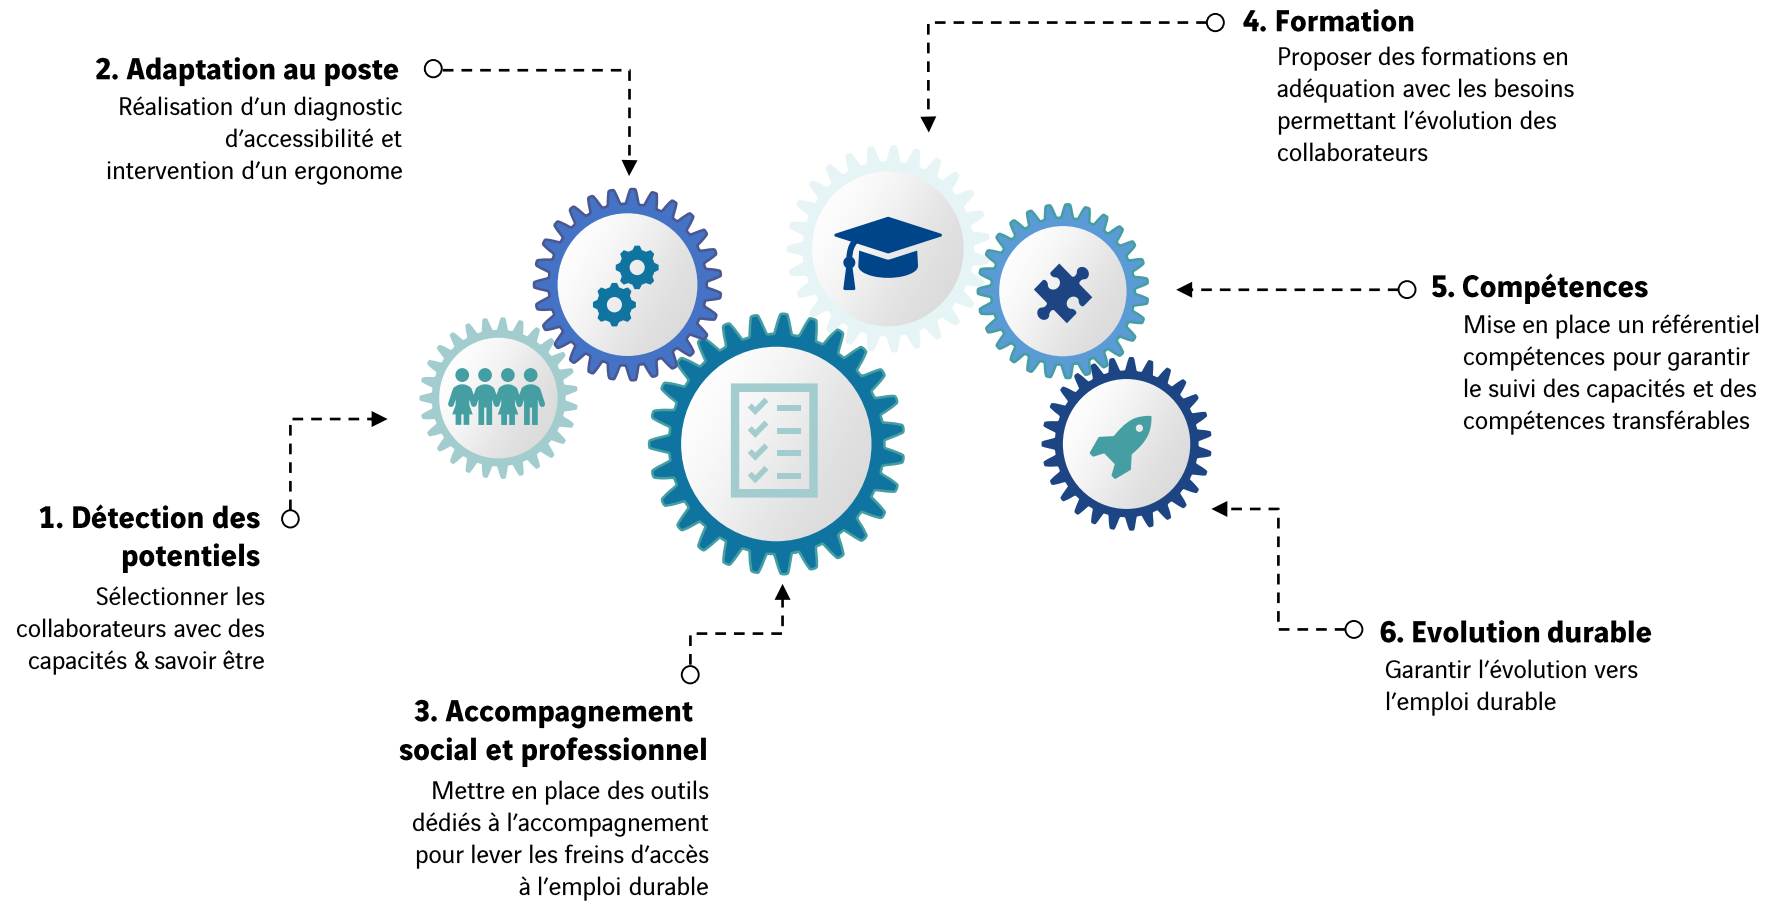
1. Détection des potentiels
Sélectionner les collaborateurs avec des capacités & savoir être

2. Adaptation au poste
Réalisation d’un diagnostic d’accessibilité et intervention d’un ergonome

3. Accompagnement social et professionnel
Mettre en place des outils dédiés à l’accompagnement pour lever les freins d’accès à l’emploi durable

4. Formation
Proposer des formations en adéquation avec les besoins permettant l’évolution des collaborateurs

5. Compétences
Mise en place un référentiel compétences pour garantir le suivi des capacités et des compétences transférables

6. Evolution durable
Garantir l’évolution vers l’emploi durable